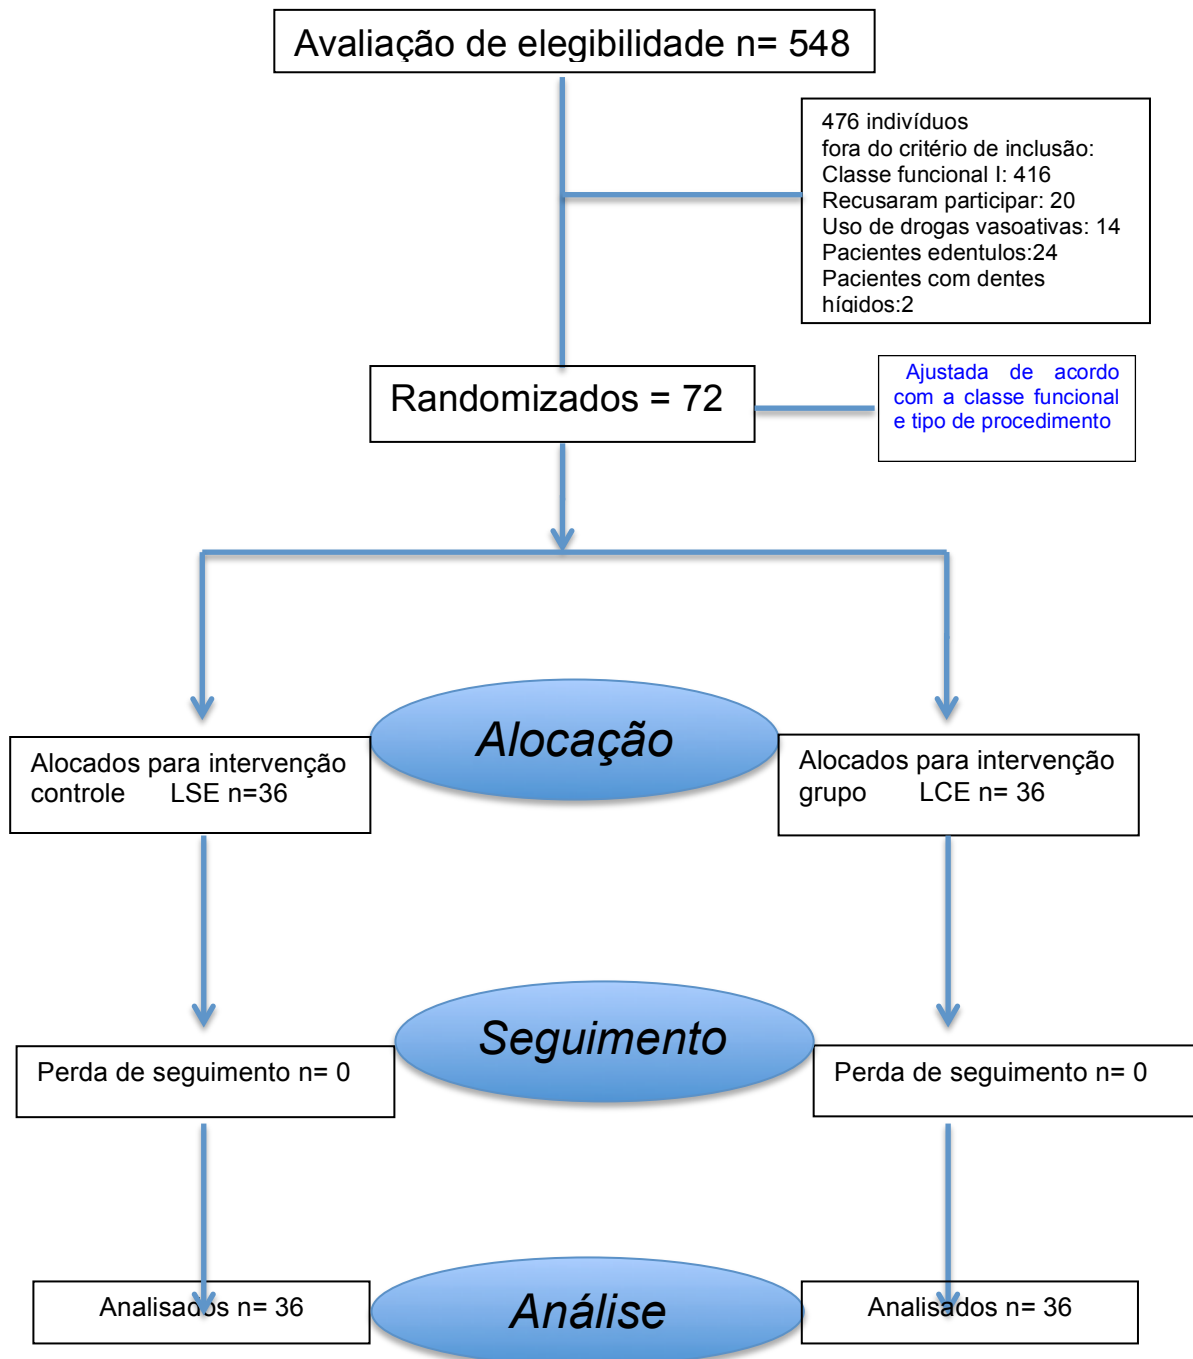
Avaliação de elegibilidade n= 548

476 indivíduos
fora do critério de inclusão:
Classe funcional I: 416
Recusaram participar: 20
Uso de drogas vasoativas: 14
Pacientes edentulos:24
Pacientes com dentes hígidos:2

Randomizados = 72

Ajustada de acordo com a classe funcional e tipo de procedimento

Alocação

Alocados para intervenção controle LSE n=36

Alocados para intervenção grupo LCE n= 36

Seguimento

Perda de seguimento n= 0

Perda de seguimento n= 0

Análise

Analisados n= 36

Analisados n= 36